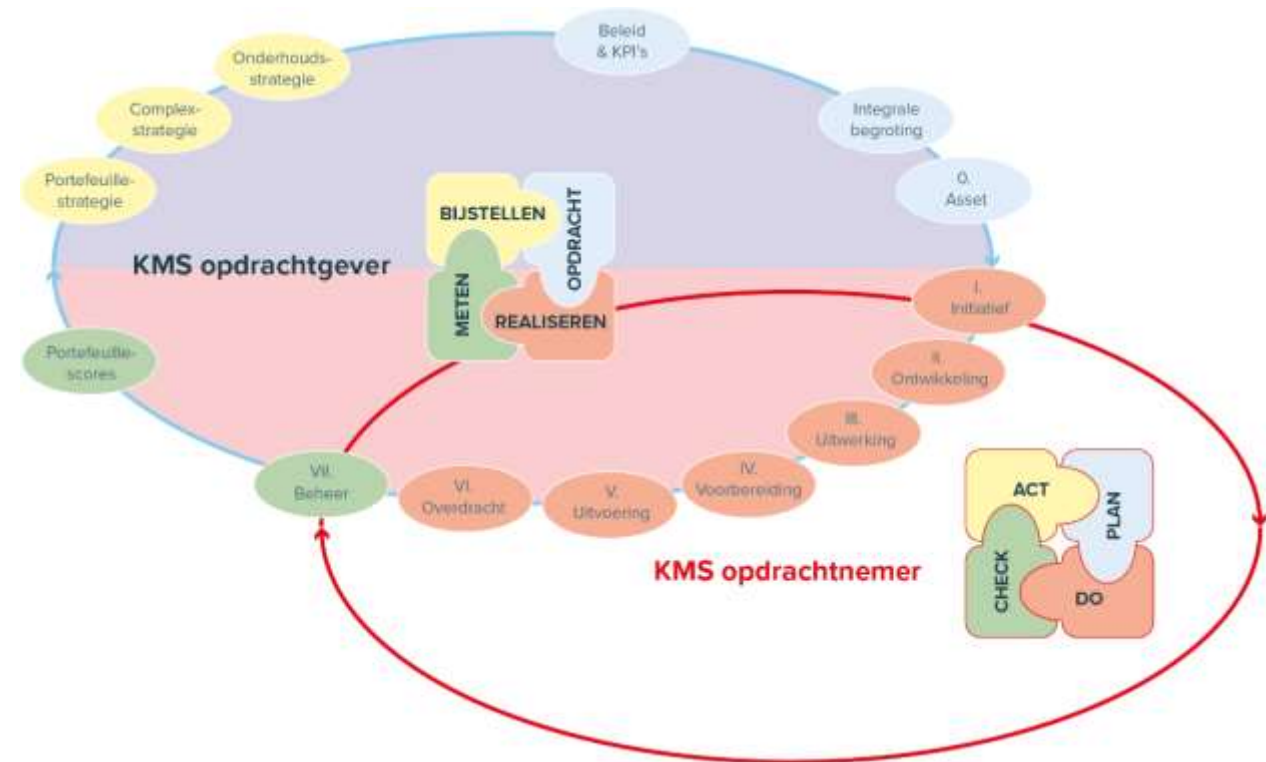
Beleid & KPI's

Integrale begroting

0. Asset

Onderhoudsstrategie

Complexstrategie

Portefeuillestrategie

BIJSTELLEN

OPDRACHT

METEN

REALISEREN

KMS opdrachtgever

I. Initiatief

II. Ontwikkeling

III. Uitwerking

IV. Voorbereiding

V. Uitvoering

VI. Overdracht

VII. Beheer

Portefeuillescores

ACT

PLAN

CHECK

DO

KMS opdrachtnemer